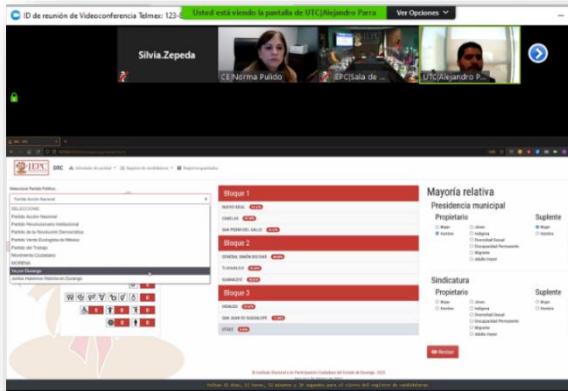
ID de reunión de Videoconferencia Telmex: 123-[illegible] Usted está viendo la pantalla de UTC|Alejandro Parra Ver Opciones

Silvia.Zepeda

CE Norma Pulido

EPC|Sala de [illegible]

UTC|Alejandro P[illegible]

IEPC SRC

Seleccione Partido Político

Partido Acción Nacional

SELECCIONE
Partido Acción Nacional
Partido Revolucionario Institucional
Partido de la Revolución Democrática
Partido Verde Ecologista de México
Partido del Trabajo
Movimiento Ciudadano
MORENA
Vayan Durango
Juntos Hacemos Historia en Durango

Bloque 1
NUEVO IDEAL
CANELAS
SAN PEDRO DEL GALLO

Bloque 2
GENERAL SIMÓN BOLÍVAR
TLAHUALILO
GUANACEVÍ

Bloque 3
OTÁEZ
SAN JUAN DE GUADALUPE
DURANGO

Mayoría relativa

Presidencia municipal

Propietario
Mujer
Hombre
Joven
Indígena
Diversidad Sexual
Discapacidad Permanente
Migrante
Adulto mayor

Suplente
Mujer
Hombre

Sindicatura

Propietario
Mujer
Hombre
Joven
Indígena
Diversidad Sexual
Discapacidad Permanente
Migrante
Adulto mayor

Suplente
Mujer
Hombre

Revisar

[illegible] Instituto Electoral y de Participación Ciudadana del Estado de Durango. 2022

Faltan 45 días, 11 horas, 52 minutos y 38 segundos para el cierre del registro de candidaturas